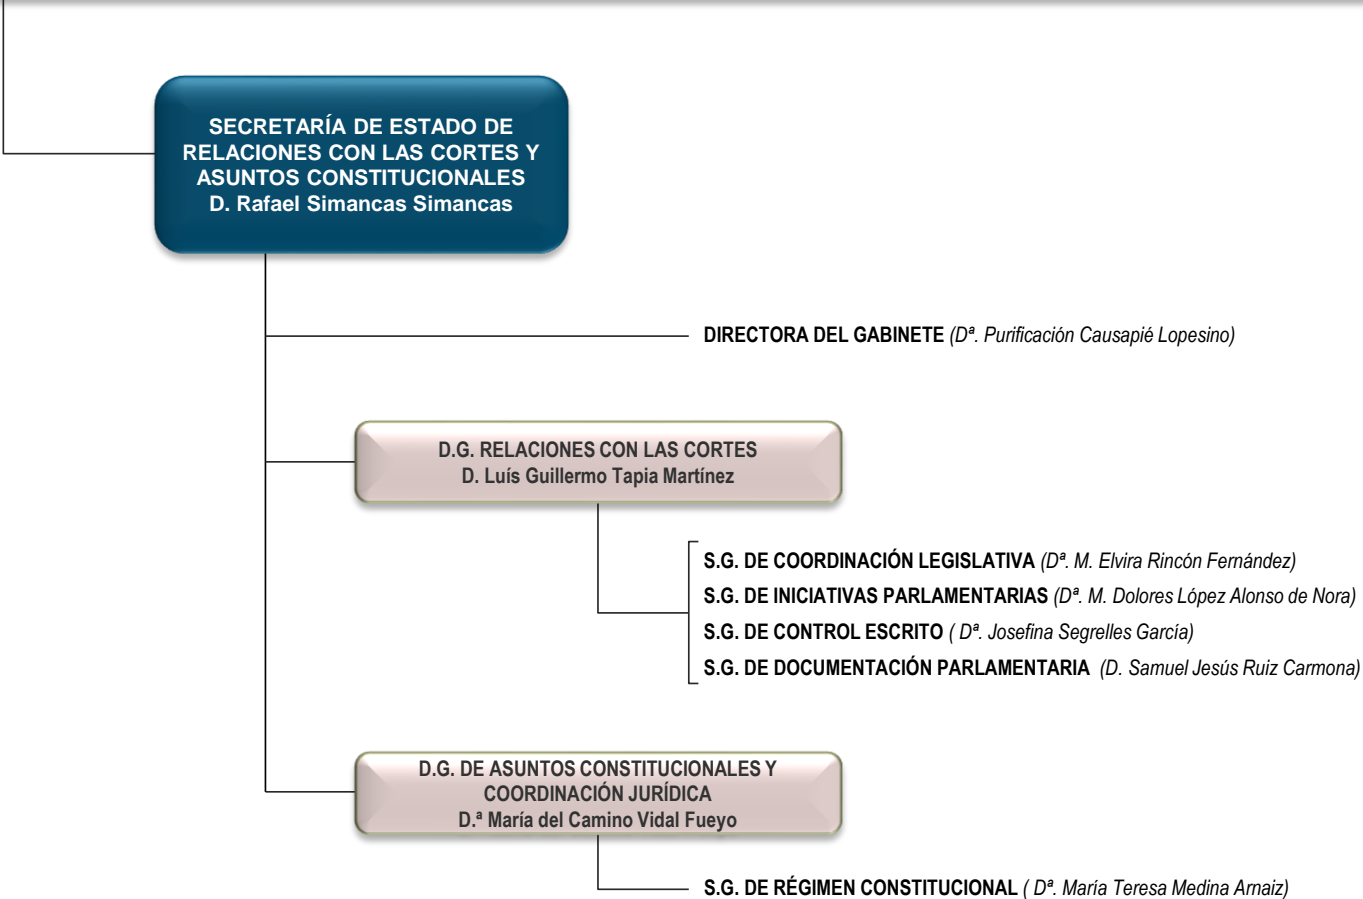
SECRETARÍA DE ESTADO DE RELACIONES CON LAS CORTES Y ASUNTOS CONSTITUCIONALES
D. Rafael Simancas Simancas

DIRECTORA DEL GABINETE (Dª. Purificación Causapié Lopesino)

D.G. RELACIONES CON LAS CORTES
D. Luís Guillermo Tapia Martínez

S.G. DE COORDINACIÓN LEGISLATIVA (Dª. M. Elvira Rincón Fernández)
S.G. DE INICIATIVAS PARLAMENTARIAS (Dª. M. Dolores López Alonso de Nora)
S.G. DE CONTROL ESCRITO ( Dª. Josefina Segrelles García)
S.G. DE DOCUMENTACIÓN PARLAMENTARIA (D. Samuel Jesús Ruiz Carmona)

D.G. DE ASUNTOS CONSTITUCIONALES Y COORDINACIÓN JURÍDICA
D.ª María del Camino Vidal Fueyo

S.G. DE RÉGIMEN CONSTITUCIONAL ( Dª. María Teresa Medina Arnaiz)